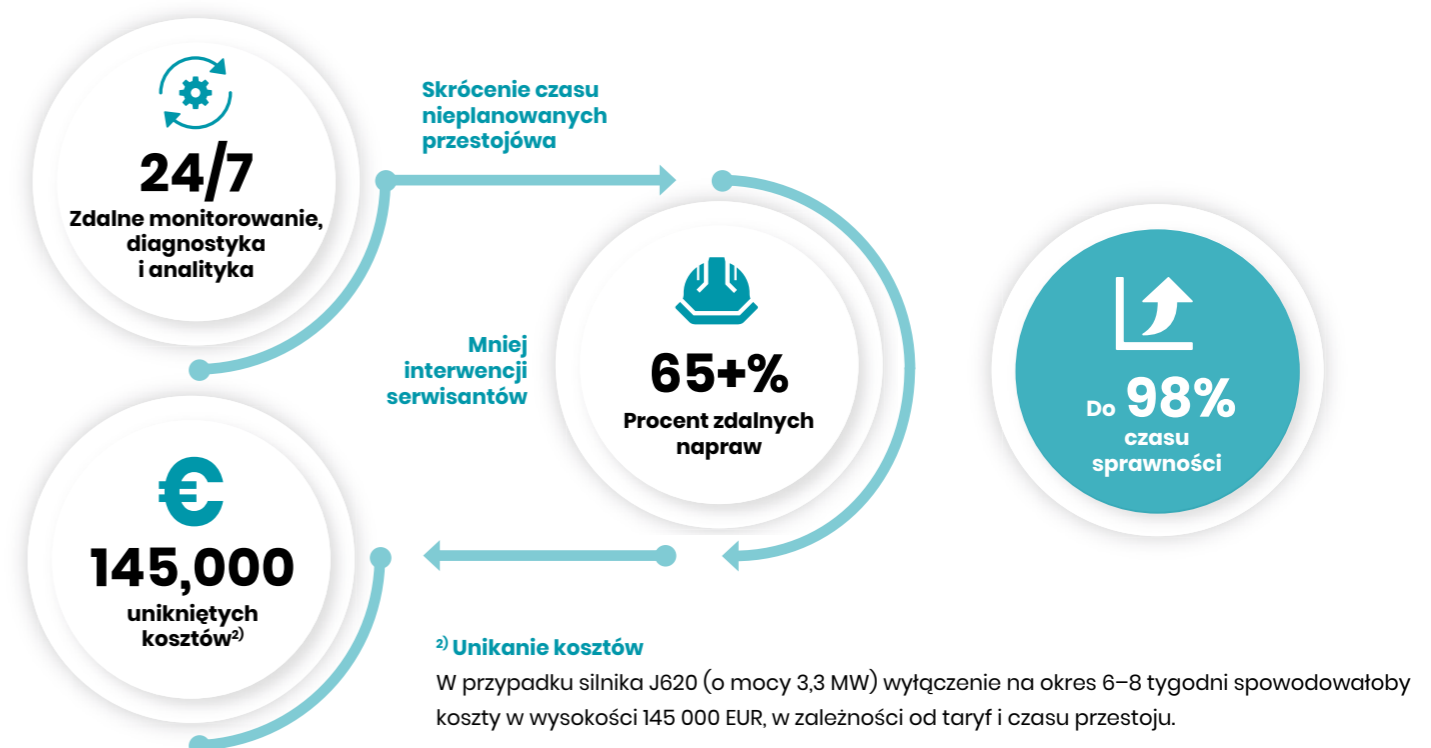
24/7
Zdalne monitorowanie, diagnostyka i analityka

Skrócenie czasu nieplanowanych przestojówa

Mniej interwencji serwisantów

65+%
Procent zdalnych napraw

Do 98%
czasu sprawności

€
145,000
unikniętych kosztów$^{2)}$

$^{2)}$ Unikanie kosztów
W przypadku silnika J620 (o mocy 3,3 MW) wyłączenie na okres 6–8 tygodni spowodowałoby koszty w wysokości 145 000 EUR, w zależności od taryf i czasu przestoju.